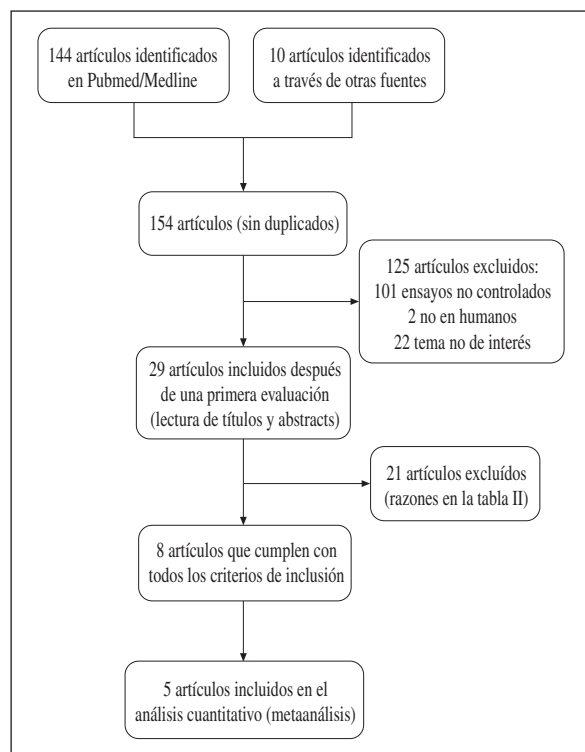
144 artículos identificados en Pubmed/Medline

10 artículos identificados a través de otras fuentes

154 artículos (sin duplicados)

125 artículos excluidos:
101 ensayos no controlados
2 no en humanos
22 tema no de interés

29 artículos incluidos después de una primera evaluación (lectura de títulos y abstracts)

21 artículos excluídos (razones en la tabla II)

8 artículos que cumplen con todos los criterios de inclusión

5 artículos incluidos en el análisis cuantitativo (metaanálisis)